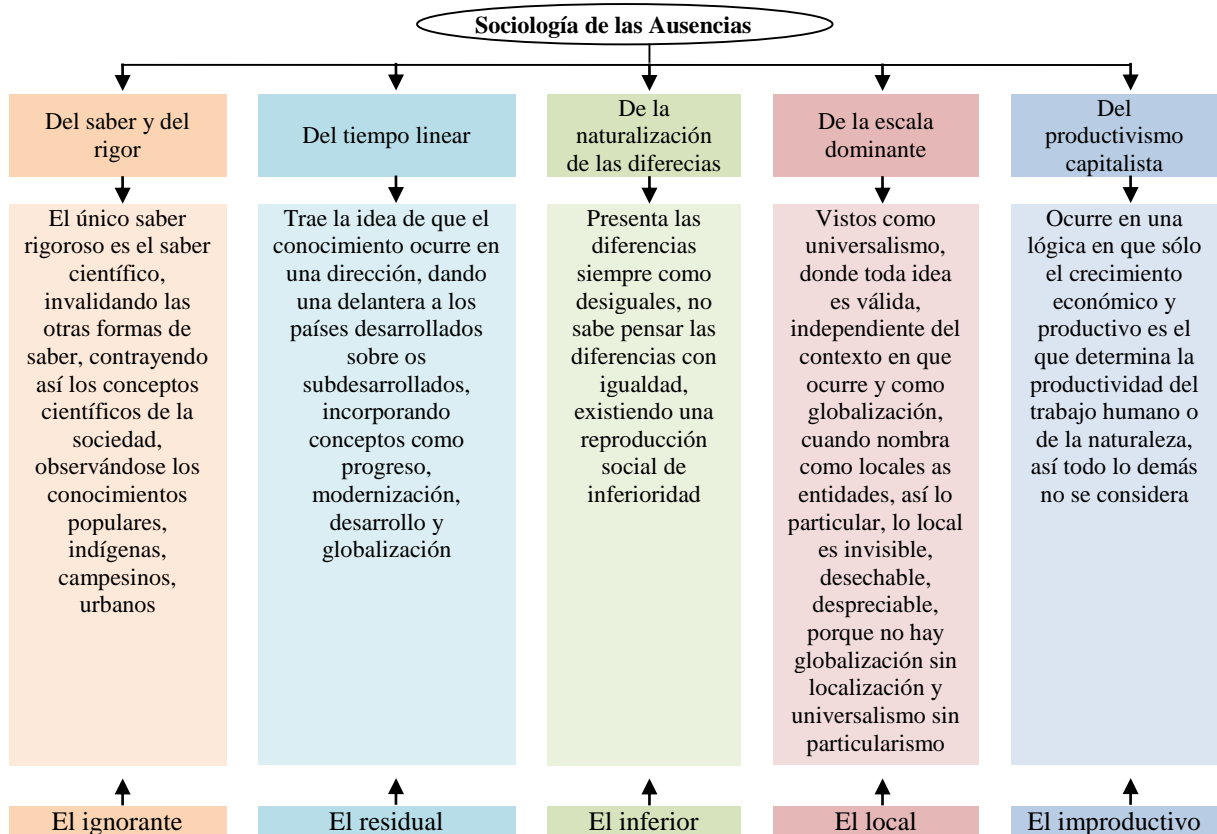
Sociología de las Ausencias

Del saber y del rigor

El único saber rigoroso es el saber científico, invalidando las otras formas de saber, contrayendo así los conceptos científicos de la sociedad, observándose los conocimientos populares, indígenas, campesinos, urbanos

El ignorante

Del tiempo linear

Trae la idea de que el conocimiento ocurre en una dirección, dando una delantera a los países desarrollados sobre os subdesarrollados, incorporando conceptos como progreso, modernización, desarrollo y globalización

El residual

De la naturalización de las diferecias

Presenta las diferencias siempre como desiguales, no sabe pensar las diferencias con igualdad, existiendo una reproducción social de inferioridad

El inferior

De la escala dominante

Vistos como universalismo, donde toda idea es válida, independiente del contexto en que ocurre y como globalización, cuando nombra como locales as entidades, así lo particular, lo local es invisible, desechable, despreciable, porque no hay globalización sin localización y universalismo sin particularismo

El local

Del productivismo capitalista

Ocurre en una lógica en que sólo el crecimiento económico y productivo es el que determina la productividad del trabajo humano o de la naturaleza, así todo lo demás no se considera

El improductivo